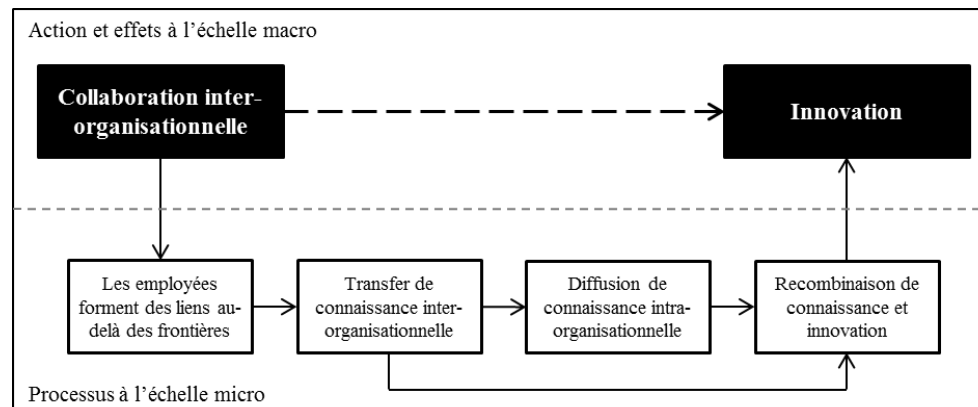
Action et effets à l'échelle macro

Collaboration inter-organisationnelle

Innovation

Les employées forment des liens au-delà des frontières

Transfer de connaissance inter-organisationnelle

Diffusion de connaissance intra-organisationnelle

Recombinaison de connaissance et innovation

Processus à l'échelle micro